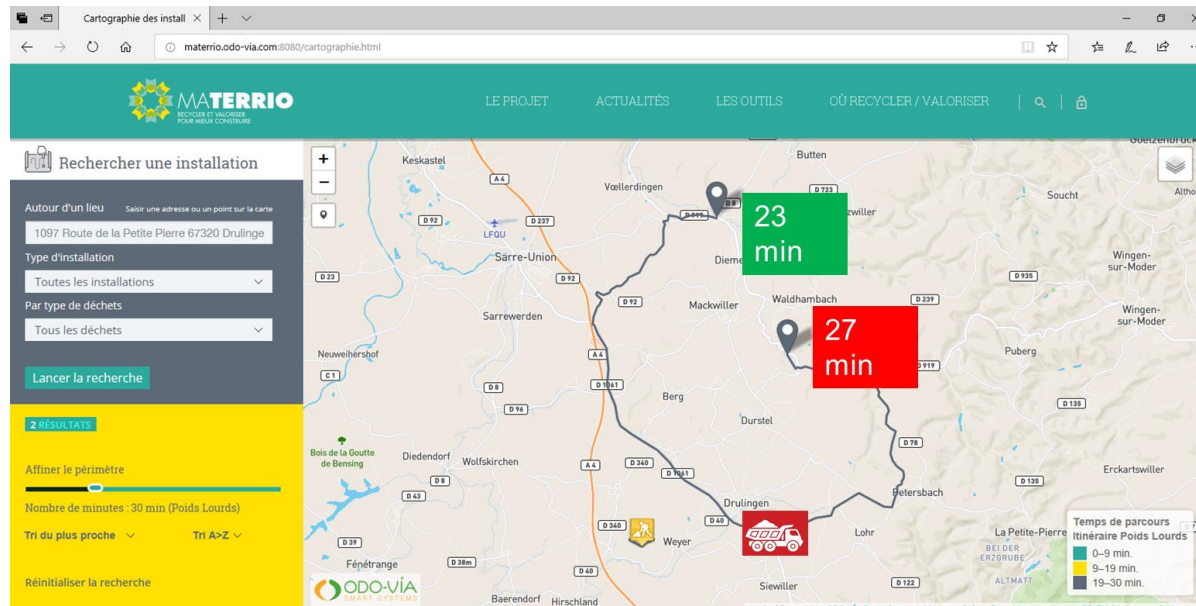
Cartographie des install ×

materrio.odo-via.com:8080/cartographie.html

MATERRIO
RECYCLER ET VALORISER POUR MIEUX CONSTRUIRE

LE PROJET
ACTUALITÉS
LES OUTILS
OÙ RECYCLER / VALORISER

Rechercher une installation

Autour d'un lieu
Saisir une adresse ou un point sur la carte
1097 Route de la Petite Pierre 67320 Drulinge

Type d'installation
Toutes les installations

Par type de déchets
Tous les déchets

Lancer la recherche

2 RÉSULTATS

Affiner le périmètre

Nombre de minutes : 30 min (Poids Lourds)

Tri du plus proche
Tri A>Z

Réinitialiser la recherche

Keskastel
Butten
Vœllerdingen
Soucht
LFQU
Sarre-Union
Dieme
Wingen-sur-Moder
Mackwiller
Waldhambach
Wingen-sur-Moder
Sarrewerden
Neuweihershof
Puberg
Berg
Durstel
Bois de la Goutte de Bensing
Diedendorf
Wolfskirchen
Erckartswiller
Drulingen
Petersbach
Lohr
La Petite-Pierre
Weyer
Fénétrange
Siewiller
Baerendorf
Hirschland
Altho
zwiller
ALTMATT
BEI DER ERZGRUBE

A 4
D 92
D 237
D 723
D 8
D 23
D 92
D 935
D 239
C 1
A 4
D 1061
D 919
D 96
D 135
D 78
D 340
D 1061
D 8
D 43
D 135
D 340
D 40
D 39
D 38m
D 40
D 122

23 min
27 min

Temps de parcours Itinéraire Poids Lourds
0–9 min.
9–19 min.
19–30 min.

ODO-VÍA SMART SYSTEMS